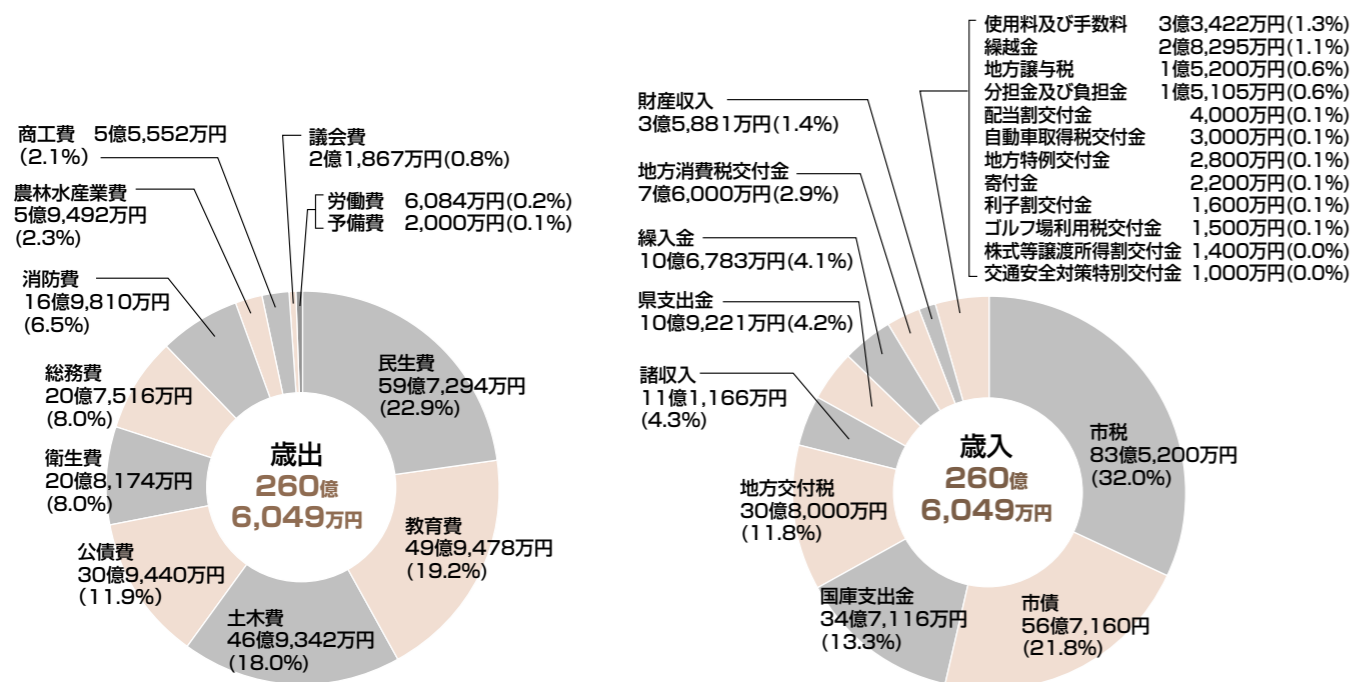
商工費 5億5,552万円 (2.1%)

議会費 2億1,867万円(0.8%)

労働費 6,084万円(0.2%)
予備費 2,000万円(0.1%)

農林水産業費 5億9,492万円 (2.3%)

消防費 16億9,810万円 (6.5%)

総務費 20億7,516万円 (8.0%)

衛生費 20億8,174万円 (8.0%)

公債費 30億9,440万円 (11.9%)

土木費 46億9,342万円 (18.0%)

教育費 49億9,478万円 (19.2%)

民生費 59億7,294万円 (22.9%)

歳出
260億
6,049万円

| | |
|---|---|
| 使用料及び手数料 | 3億3,422万円(1.3%) |
| 繰越金 | 2億8,295万円(1.1%) |
| 地方譲与税 | 1億5,200万円(0.6%) |
| 分担金及び負担金 | 1億5,105万円(0.6%) |
| 配当割交付金 | 4,000万円(0.1%) |
| 自動車取得税交付金 | 3,000万円(0.1%) |
| 地方特例交付金 | 2,800万円(0.1%) |
| 寄付金 | 2,200万円(0.1%) |
| 利子割交付金 | 1,600万円(0.1%) |
| ゴルフ場利用税交付金 | 1,500万円(0.1%) |
| 株式等譲渡所得割交付金 | 1,400万円(0.0%) |
| 交通安全対策特別交付金 | 1,000万円(0.0%) |

財産収入 3億5,881万円(1.4%)

地方消費税交付金 7億6,000万円(2.9%)

繰入金 10億6,783万円(4.1%)

県支出金 10億9,221万円(4.2%)

諸収入 11億1,166万円 (4.3%)

地方交付税 30億8,000万円 (11.8%)

国庫支出金 34億7,116万円 (13.3%)

市債 56億7,160万円 (21.8%)

市税 83億5,200万円 (32.0%)

歳入
260億
6,049万円